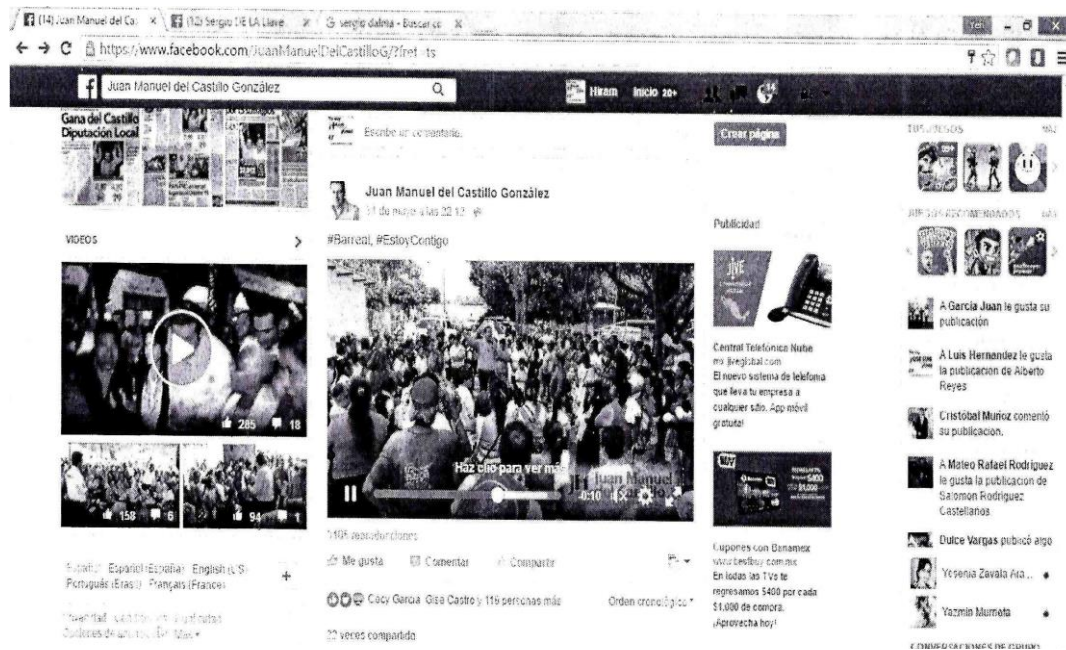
(14) Juan Manuel del Ca... × (12) Sergio DE LA Llave... × G sergio dalma - Buscar co ×

https://www.facebook.com/JuanManuelDelCastilloG/?fref=ts

Juan Manuel del Castillo González

Hiram Inicio 20+

Gana del Castillo Diputación Local

Escribe un comentario...

Crear página

Juan Manuel del Castillo González
31 de mayo a las 22:12

#Barreal, #EstoyContigo

VIDEOS

285 18

158 6 94 1

Haz clic para ver más

Juan Manuel

0:10

1105 reproducciones

Me gusta Comentar Compartir

Cecy Garcia, Gise Castro y 116 personas más Orden cronológico

22 veces compartido

Español · Español (España) · English (US) · Português (Brasil) · Français (France)

Privacidad · Condiciones · Publicidad · Opciones de anuncios · Más

Publicidad

Central Telefónica Nube
mx.jiveglobal.com
El nuevo sistema de telefonía que lleva tu empresa a cualquier sitio. App móvil gratuita!

Cupones con Banamex
www.bestbuy.com.mx
En todas las TVs te regresamos $400 por cada $1,000 de compra. ¡Aprovecha hoy!

TUS JUEGOS

JUEGOS RECOMENDADOS

A Garcia Juan le gusta su publicación

A Luis Hernandez le gusta la publicación de Alberto Reyes

Cristobal Muñoz comentó su publicación.

A Mateo Rafael Rodriguez le gusta la publicación de Salomon Rodriguez Castellanos

Dulce Vargas publicó algo

Yesenia Zavala Ara...

Yazmin Murrieta

CONVERSACIONES DE GRUPO